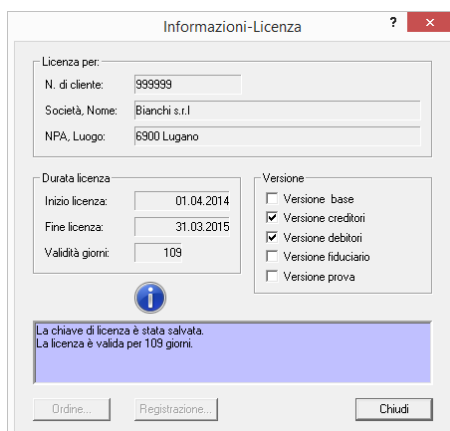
Informazioni-Licenza
?
×

Licenza per:
N. di cliente: 999999
Società, Nome: Bianchi s.r.l
NPA, Luogo: 6900 Lugano

Durata licenza
Inizio licenza: 01.04.2014
Fine licenza: 31.03.2015
Validità giorni: 109

Versione
Versione base
Versione creditori
Versione debitori
Versione fiduciario
Versione prova

i

La chiave di licenza è stata salvata.
La licenza è valida per 109 giorni.

Ordine...
Registrazione...
Chiudi